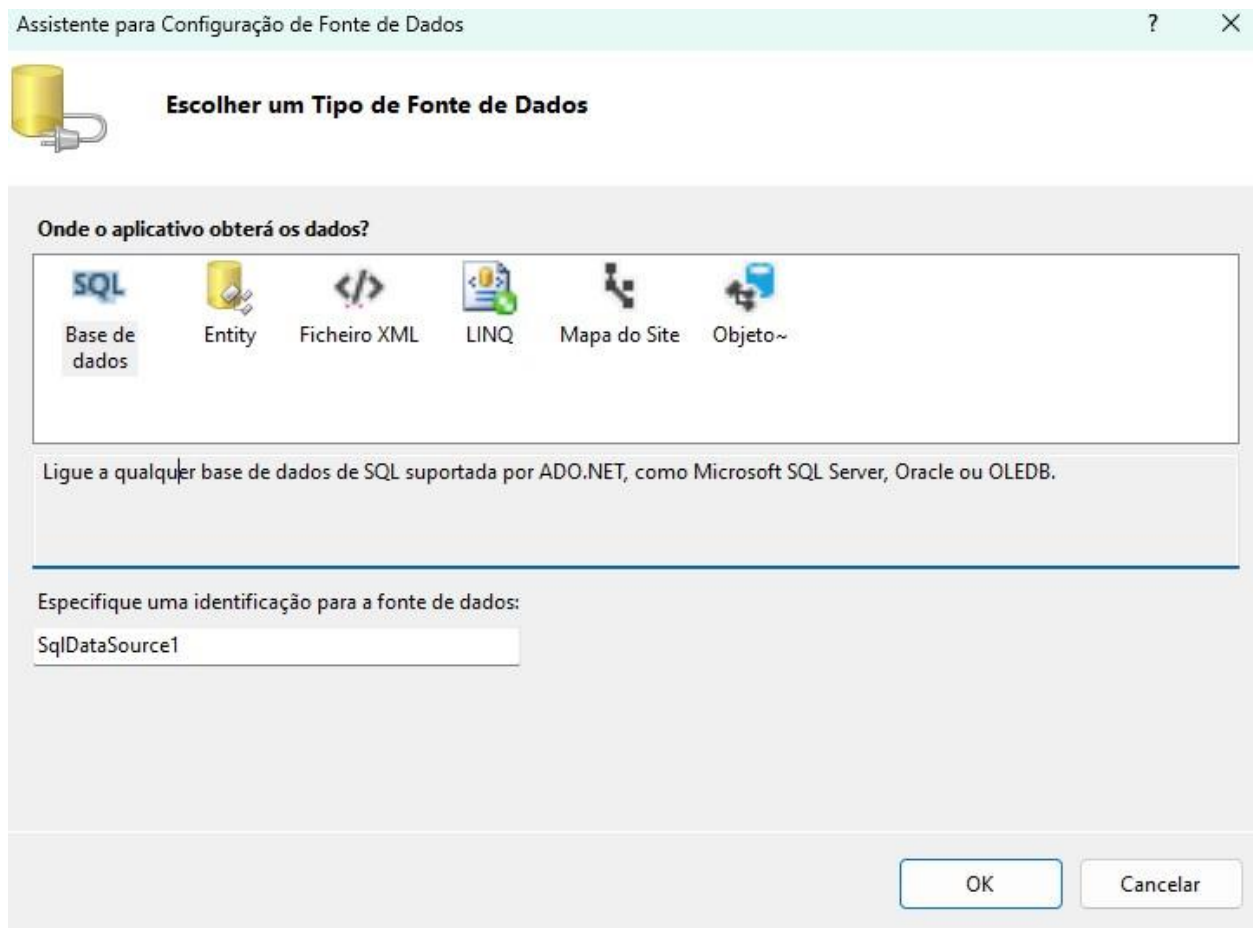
Assistente para Configuração de Fonte de Dados

? ×

Escolher um Tipo de Fonte de Dados

Onde o aplicativo obterá os dados?

SQL
Base de dados

Entity

</>
Ficheiro XML

LINQ

Mapa do Site

Objeto~

Ligue a qualquer base de dados de SQL suportada por ADO.NET, como Microsoft SQL Server, Oracle ou OLEDB.

Especifique uma identificação para a fonte de dados:

SqlDataSource1

OK

Cancelar